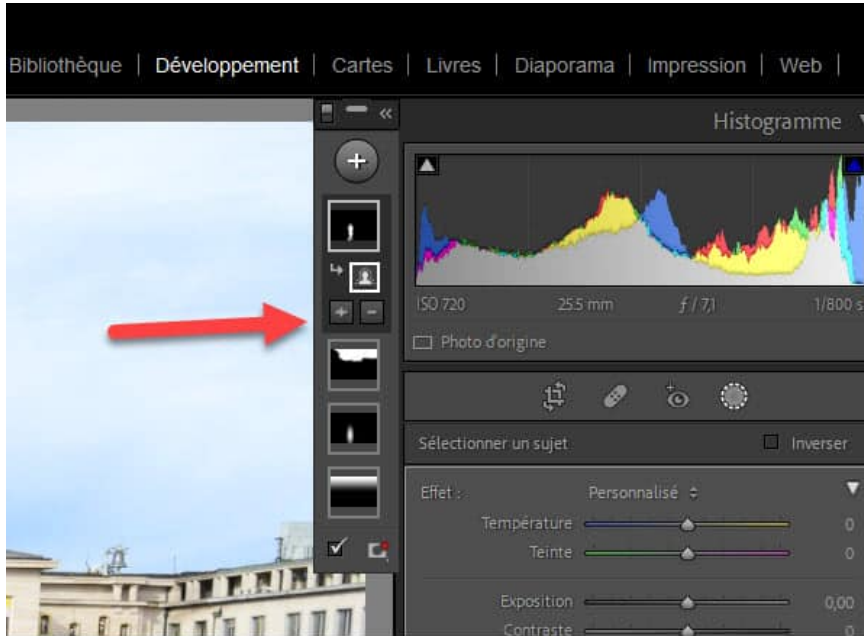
Bibliothèque | Développement | Cartes | Livres | Diaporama | Impression | Web |

Histogramme

ISO 720 25,5 mm ƒ / 7,1 1/800 s

Photo d'origine

Sélectionner un sujet Inverser

Effet : Personnalisé ÷

Température 0

Teinte 0

Exposition 0,00

Contraste